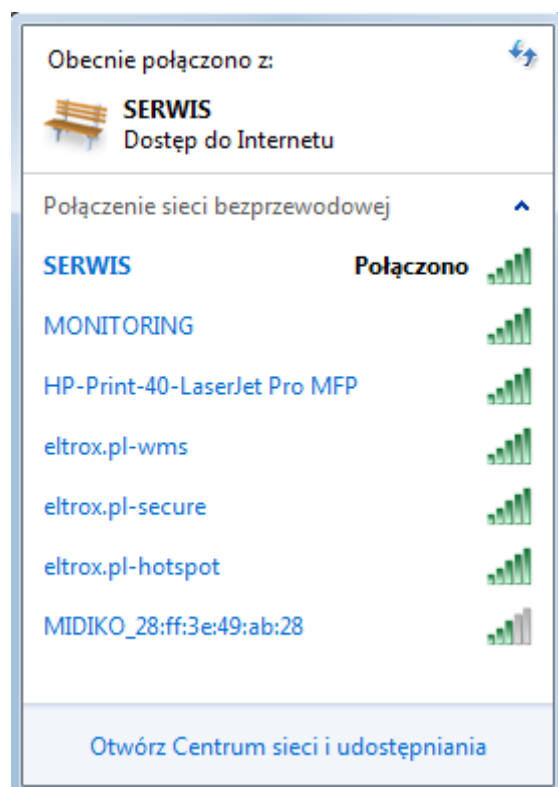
Obecnie połączono z:

SERWIS
Dostęp do Internetu

Połączenie sieci bezprzewodowej

SERWIS Połączono

MONITORING

HP-Print-40-LaserJet Pro MFP

eltrox.pl-wms

eltrox.pl-secure

eltrox.pl-hotspot

MIDIKO_28:ff:3e:49:ab:28

Otwórz Centrum sieci i udostępniania